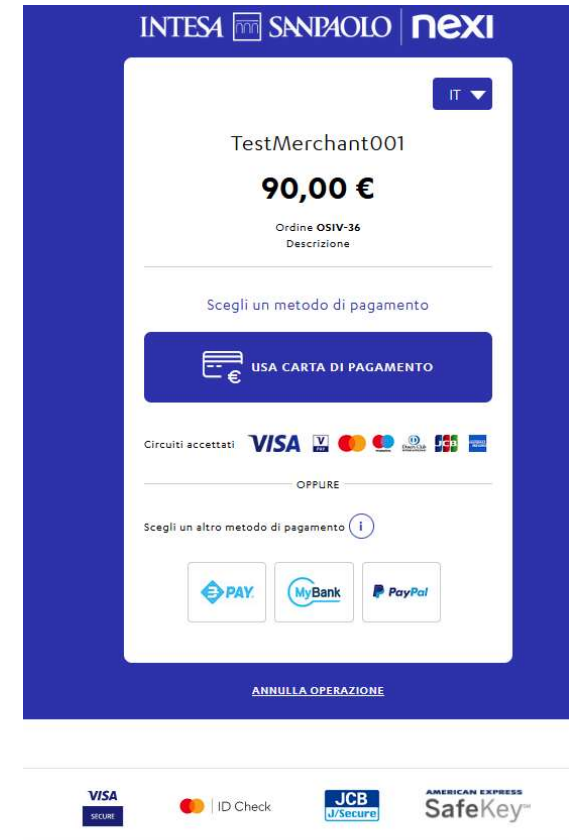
INTESA SANPAOLO | nexi

IT

TestMerchant001

90,00 €

Ordine **OSIV-36**
Descrizione

Scegli un metodo di pagamento

USA CARTA DI PAGAMENTO

Circuiti accettati VISA JCB

OPPURE

Scegli un altro metodo di pagamento i

PAY MyBank PayPal

ANNULLA OPERAZIONE

VISA SECURE ID Check JCB J/Secure AMERICAN EXPRESS SafeKey